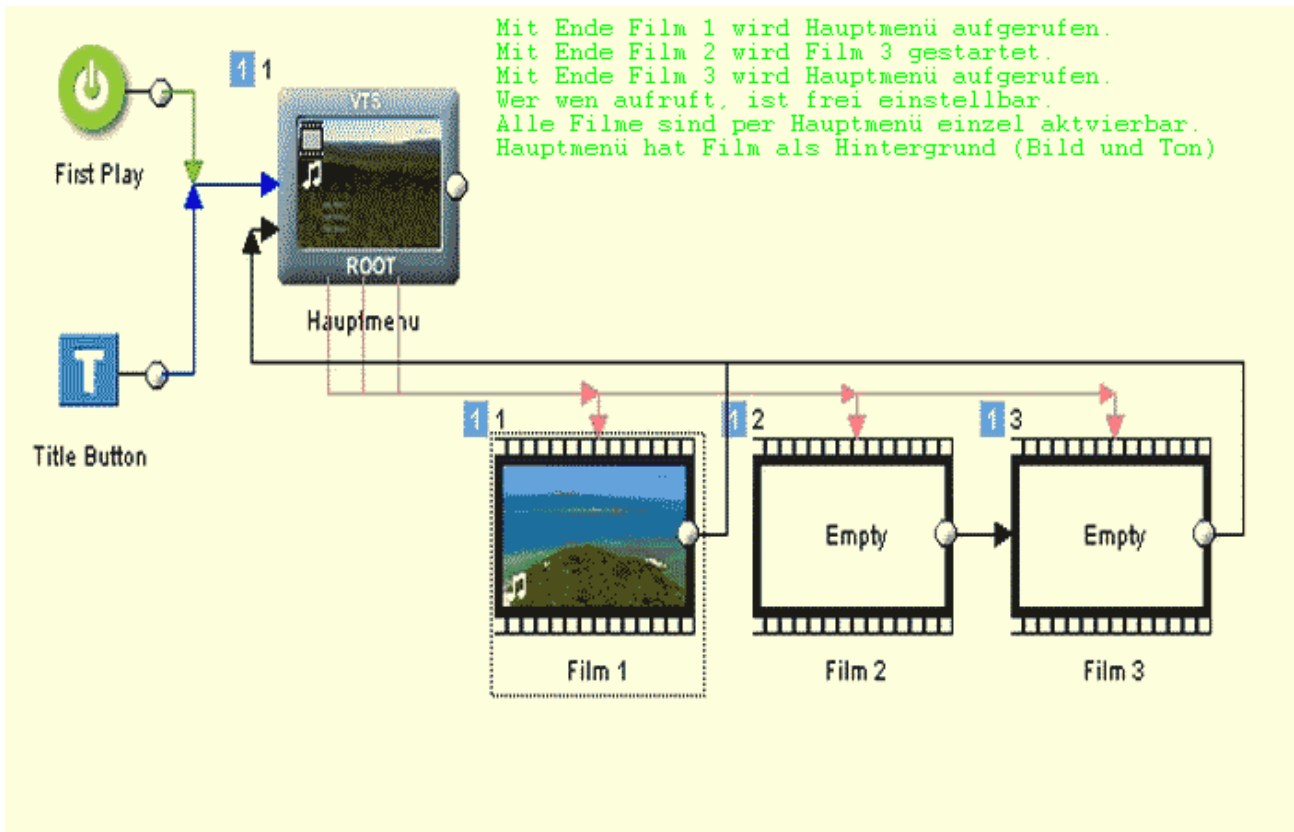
Mit Ende Film 1 wird Hauptmenü aufgerufen.
Mit Ende Film 2 wird Film 3 gestartet.
Mit Ende Film 3 wird Hauptmenü aufgerufen.
Wer wen aufruft, ist frei einstellbar.
Alle Filme sind per Hauptmenü einzel aktvierbar.
Hauptmenü hat Film als Hintergrund (Bild und Ton)

First Play

1 1

VTS

ROOT

Hauptmenu

T

Title Button

1 1

1 2

1 3

Empty

Empty

Film 1

Film 2

Film 3